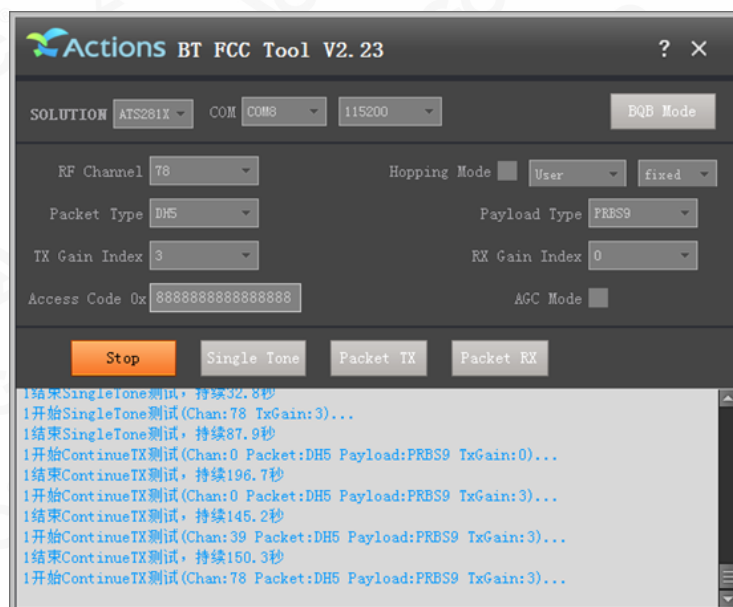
Actions BT FCC Tool V2.23

? ✕

SOLUTION ATS281X COM COM8 115200 BQB Mode

RF Channel 78

Hopping Mode User fixed

Packet Type DH5

Payload Type PRBS9

TX Gain Index 3

RX Gain Index 0

Access Code 0x 8888888888888888

AGC Mode

Stop Single Tone Packet TX Packet RX

1结束SingleTone测试，持续32.8秒
1开始SingleTone测试(Chan:78 TxGain:3)...
1结束SingleTone测试，持续87.9秒
1开始ContinueTX测试(Chan:0 Packet:DH5 Payload:PRBS9 TxGain:0)...
1结束ContinueTX测试，持续196.7秒
1开始ContinueTX测试(Chan:0 Packet:DH5 Payload:PRBS9 TxGain:3)...
1结束ContinueTX测试，持续145.2秒
1开始ContinueTX测试(Chan:39 Packet:DH5 Payload:PRBS9 TxGain:3)...
1结束ContinueTX测试，持续150.3秒
1开始ContinueTX测试(Chan:78 Packet:DH5 Payload:PRBS9 TxGain:3)...